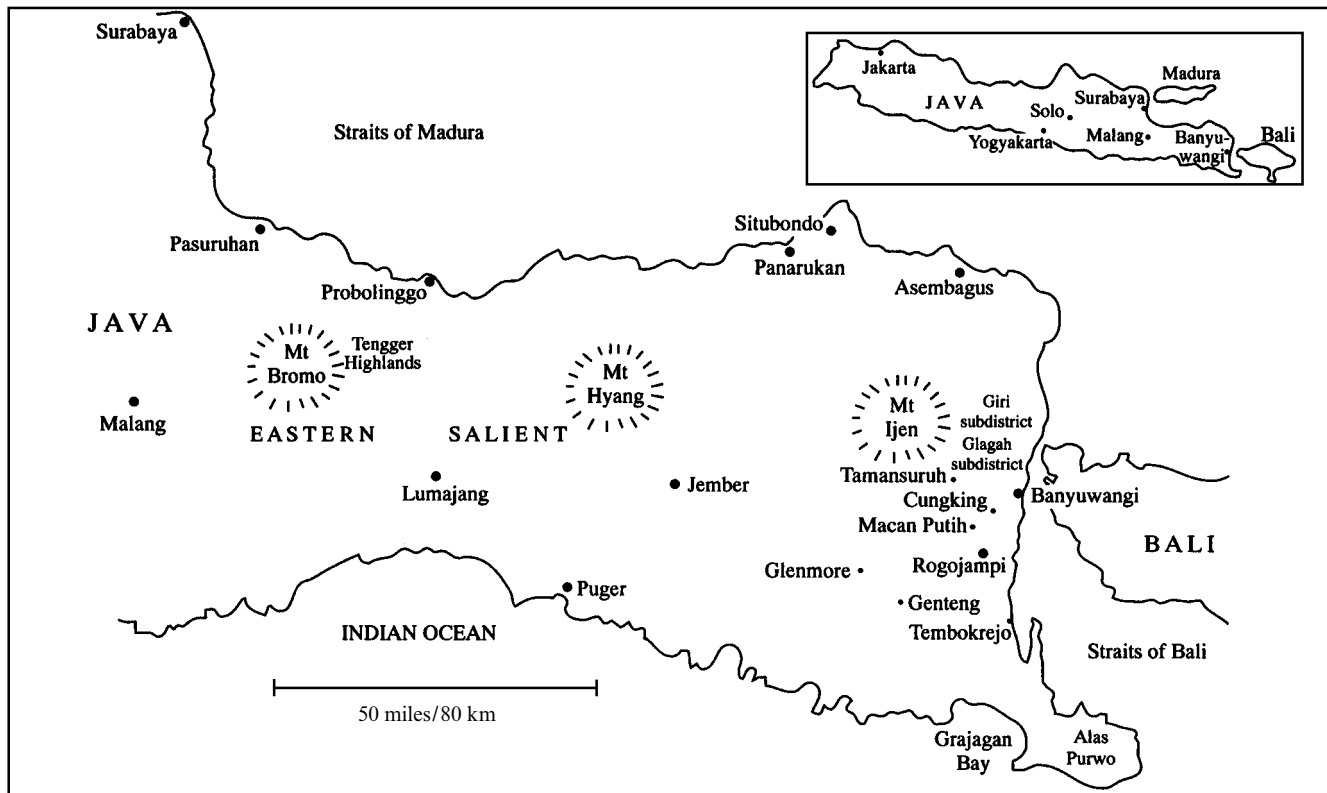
Surabaya

Straits of Madura

Jakarta
JAVA
Solo
Surabaya
Madura
Yogyakarta
Malang
Banyuwangi
Bali

Pasuruhan
Probolinggo
Situbondo
Panarukan
Asembagus

JAVA
Mt Bromo
Tengger Highlands
Mt Hyang
Mt Ijen
Giri subdistrict
Glagah subdistrict
Malang
EASTERN SALIENT
Lumajang
Jember
Tamansuruh
Cungking
Banyuwangi
Macan Putih
BALI
Glenmore
Rogojampi
Puger
Genteng
Tembokrejo
INDIAN OCEAN
Straits of Bali
50 miles/80 km
Grajagan Bay
Alas Purwo